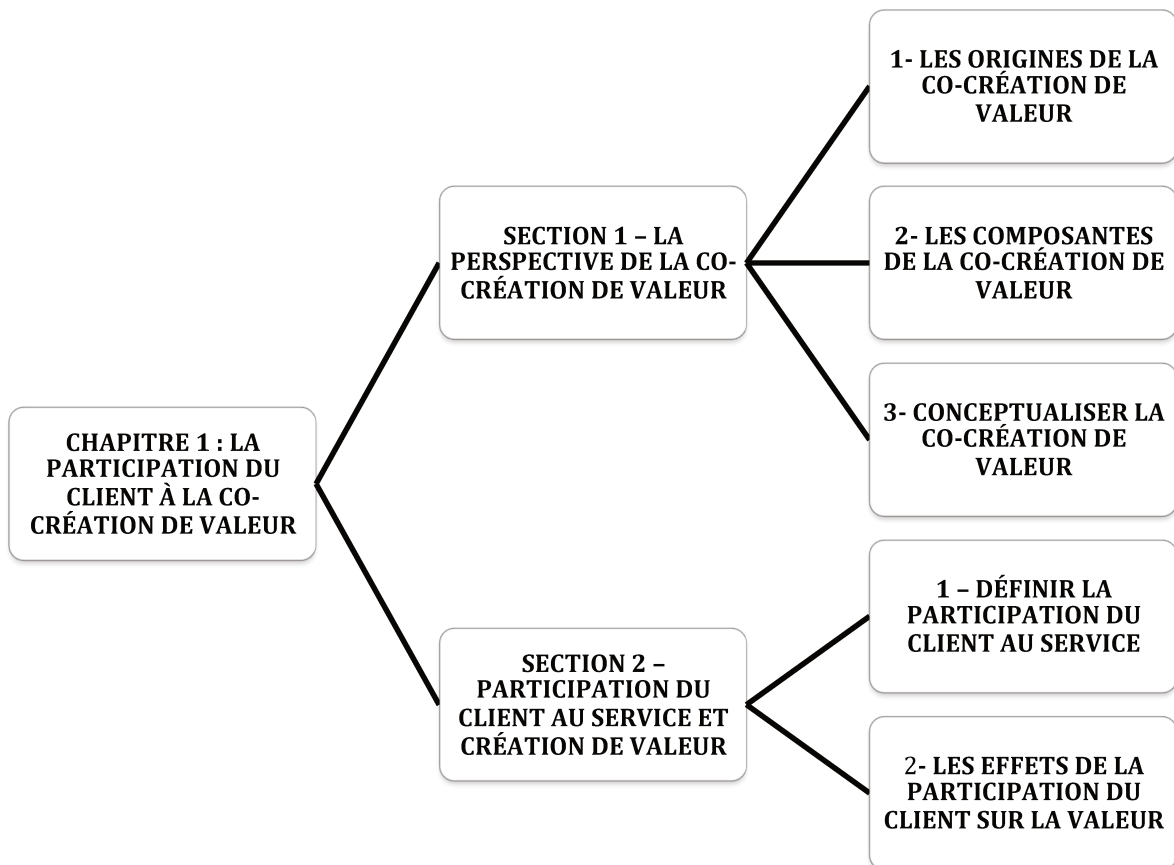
CHAPITRE 1 : LA PARTICIPATION DU CLIENT À LA CO-CRÉATION DE VALEUR

SECTION 1 – LA PERSPECTIVE DE LA CO-CRÉATION DE VALEUR

1- LES ORIGINES DE LA CO-CRÉATION DE VALEUR

2- LES COMPOSANTES DE LA CO-CRÉATION DE VALEUR

3- CONCEPTUALISER LA CO-CRÉATION DE VALEUR

SECTION 2 – PARTICIPATION DU CLIENT AU SERVICE ET CRÉATION DE VALEUR

1 – DÉFINIR LA PARTICIPATION DU CLIENT AU SERVICE

2- LES EFFETS DE LA PARTICIPATION DU CLIENT SUR LA VALEUR